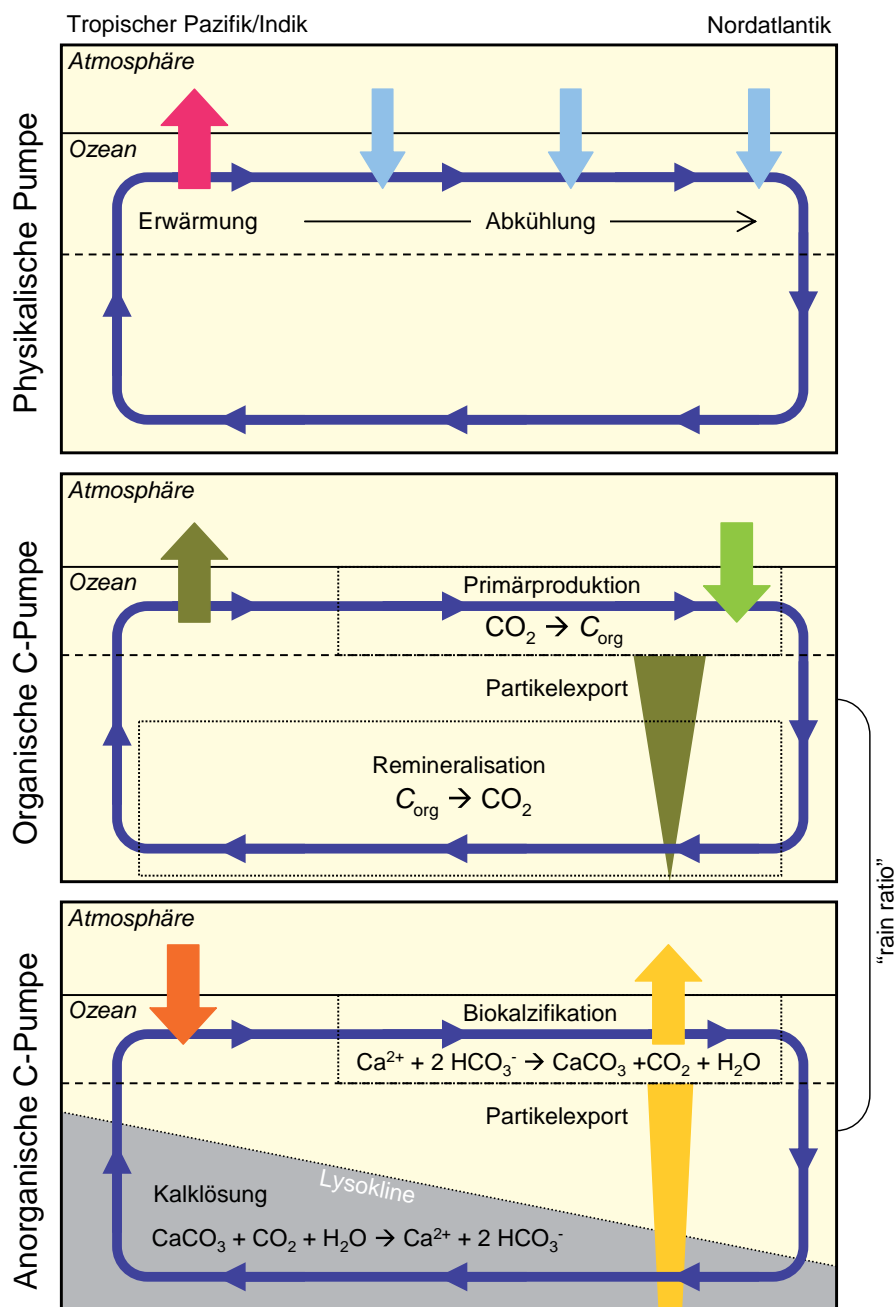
Tropischer Pazifik/Indik

Nordatlantik

Physikalische Pumpe

Atmosphäre

Ozean

Erwärmung

Abkühlung

Organische C-Pumpe

Atmosphäre

Ozean

Primärproduktion

$CO_2 \rightarrow C_{org}$

Partikelexport

Remineralisation

$C_{org} \rightarrow CO_2$

"rain ratio"

Anorganische C-Pumpe

Atmosphäre

Ozean

Biokalzifikation

$Ca^{2+} + 2\ HCO_3^- \rightarrow CaCO_3 + CO_2 + H_2O$

Partikelexport

Lysokline

Kalklösung

$CaCO_3 + CO_2 + H_2O \rightarrow Ca^{2+} + 2\ HCO_3^-$